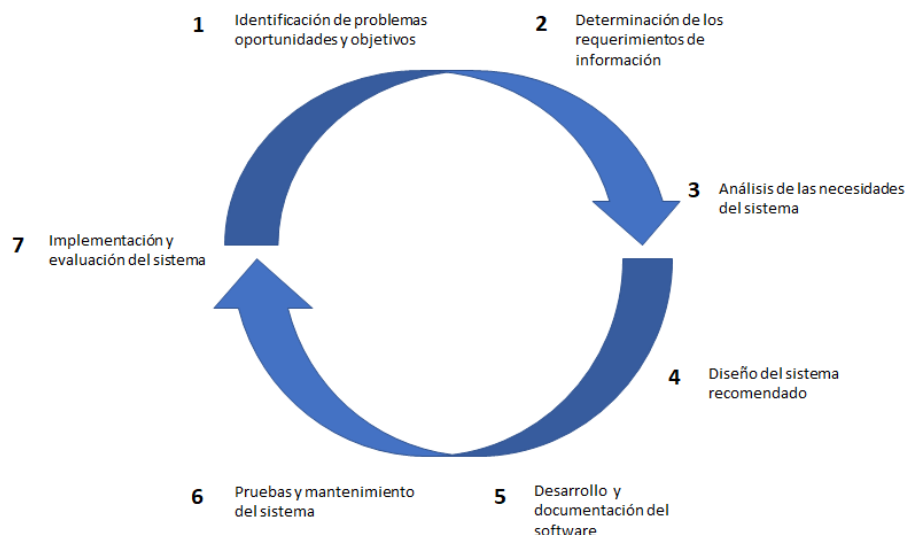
1 Identificación de problemas oportunidades y objetivos

2 Determinación de los requerimientos de información

3 Análisis de las necesidades del sistema

4 Diseño del sistema recomendado

5 Desarrollo y documentación del software

6 Pruebas y mantenimiento del sistema

7 Implementación y evaluación del sistema